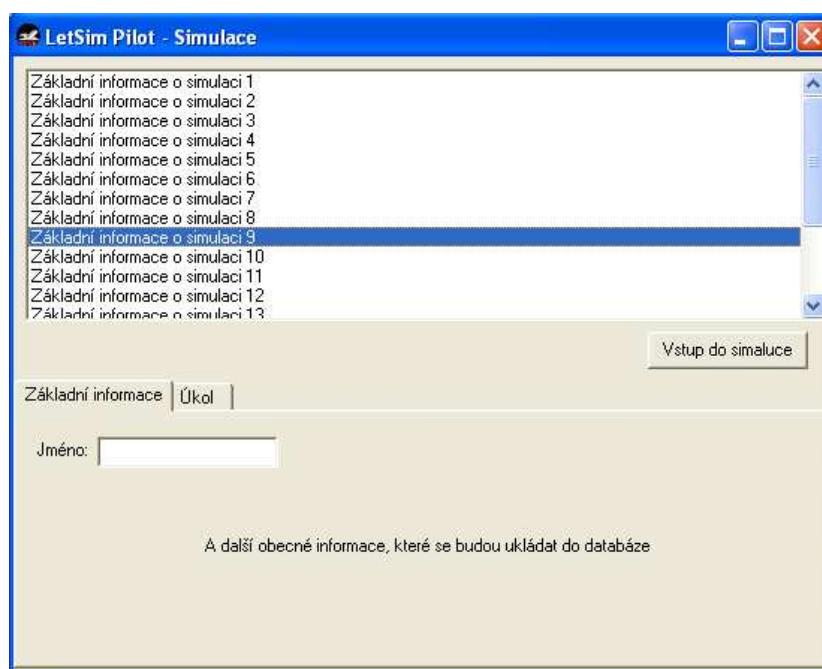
LetSim Pilot - Simulace

Základní informace o simulaci 1
Základní informace o simulaci 2
Základní informace o simulaci 3
Základní informace o simulaci 4
Základní informace o simulaci 5
Základní informace o simulaci 6
Základní informace o simulaci 7
Základní informace o simulaci 8
Základní informace o simulaci 9
Základní informace o simulaci 10
Základní informace o simulaci 11
Základní informace o simulaci 12
Základní informace o simulaci 13

Vstup do simaluce

Základní informace | Úkol

Jméno:

A další obecné informace, které se budou ukládat do databáze